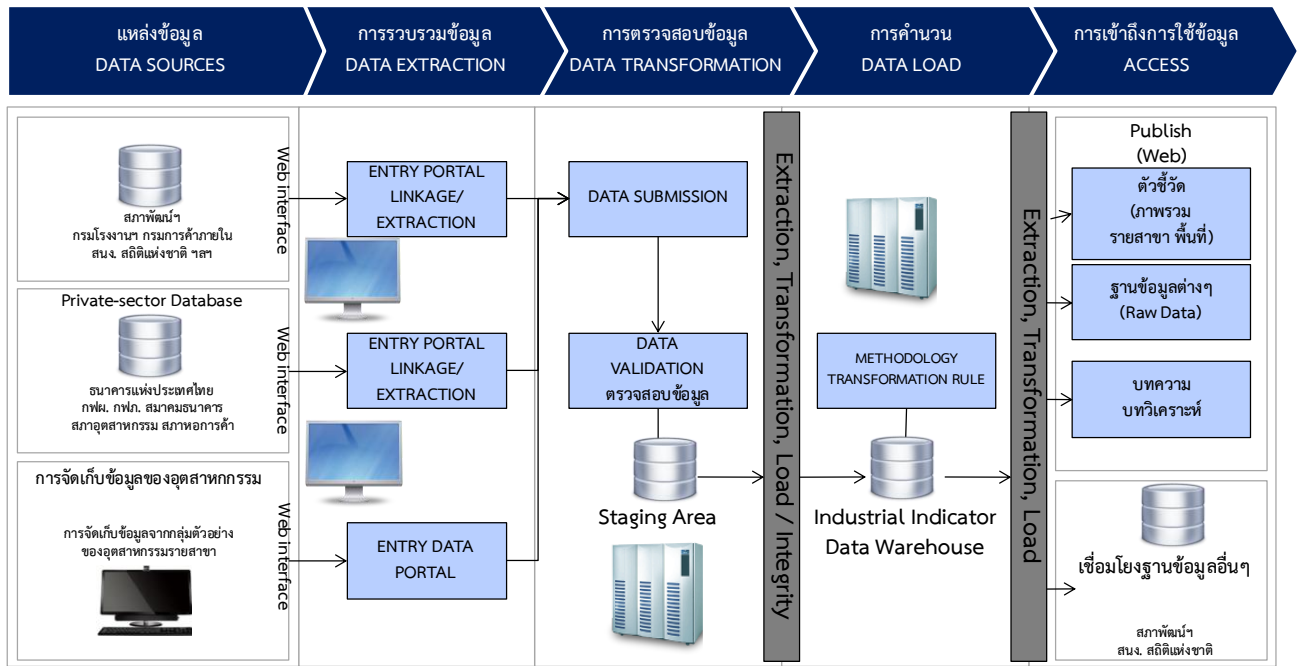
แหล่งข้อมูล
DATA SOURCES

การรวบรวมข้อมูล
DATA EXTRACTION

การตรวจสอบข้อมูล
DATA TRANSFORMATION

การคำนวน
DATA LOAD

การเข้าถึงการใช้ข้อมูล
ACCESS

สภาพัฒน์ฯ
กรมโรงงานฯ กรมการค้าภายใน
สนง. สถิติแห่งชาติ ฯลฯ

Web interface

Private-sector Database

ธนาคารแห่งประเทศไทย
กฟผ. กฟภ. สมาคมธนาคาร
สภาอุตสาหกรรม สภาหอการค้า

Web interface

การจัดเก็บข้อมูลของอุตสาหกรรม

การจัดเก็บข้อมูลจากกลุ่มตัวอย่าง
ของอุตสาหกรรมรายสาขา

Web interface

ENTRY PORTAL
LINKAGE/
EXTRACTION

ENTRY PORTAL
LINKAGE/
EXTRACTION

ENTRY DATA
PORTAL

DATA SUBMISSION

DATA
VALIDATION
ตรวจสอบข้อมูล

Staging Area

Extraction, Transformation, Load / Integrity

METHODOLOGY
TRANSFORMATION RULE

Industrial Indicator
Data Warehouse

Extraction, Transformation, Load

Publish
(Web)

ตัวชี้วัด
(ภาพรวม
รายสาขา พื้นที่)

ฐานข้อมูลต่างๆ
(Raw Data)

บทความ
บทวิเคราะห์

เชื่อมโยงฐานข้อมูลอื่นๆ

สภาพัฒน์ฯ
สนง. สถิติแห่งชาติ